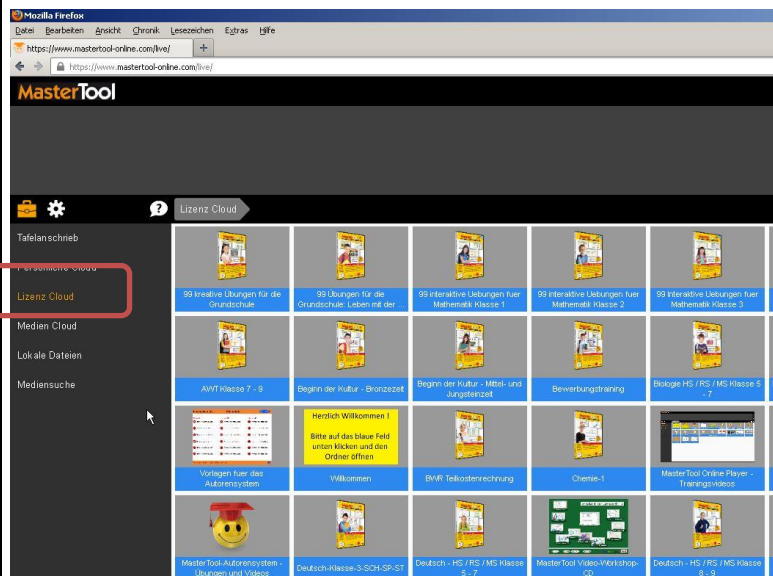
Mozilla Firefox
Datei Bearbeiten Ansicht Chronik Lesezeichen Extras Hilfe
https://www.mastertool-online.com/live/
+
https://www.mastertool-online.com/live/

MasterTool

Lizenz Cloud

Tafelanschrieb
Persönliche Cloud
Lizenz Cloud
Medien Cloud
Lokale Dateien
Mediensuche

99 kreative Übungen für die Grundschule
99 Übungen für die Grundschule: Leben mit der ...
99 interaktive Uebungen fuer Mathematik Klasse 1
99 interaktive Uebungen fuer Mathematik Klasse 2
99 interaktive Uebungen fuer Mathematik Klasse 3
AWT Klasse 7 - 9
Beginn der Kultur - Bronzezeit
Beginn der Kultur - Mittel- und Jungsteinzeit
Bewerbungstraining
Biologie HS / RS / MS Klasse 5 - 7
Vorlagen fuer das Autorensystem
Herzlich Willkommen ! Bitte auf das blaue Feld unten klicken und den Ordner öffnen
Willkommen
BWR Teilkostenrechnung
Chemie-1
MasterTool Online Player - Trainingsvideos
MasterTool-Autorensystem - Übungen und Videos
Deutsch-Klasse-3-SCH-SP-ST
Deutsch - HS / RS / MS Klasse 5 - 7
MasterTool Video-Workshop-CD
Deutsch - HS / RS / MS Klasse 8 - 9